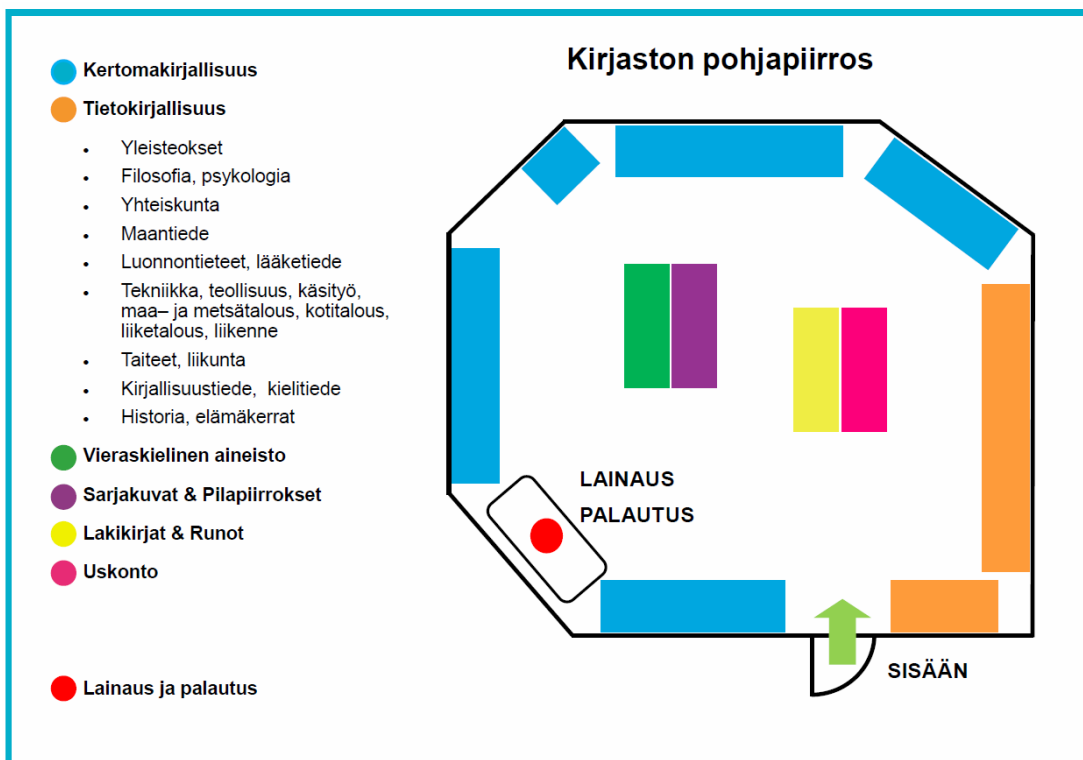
Kirjaston pohjapiirros

Kertomakirjallisuus

Tietokirjallisuus

- Yleisteokset
- Filosofia, psykologia
- Yhteiskunta
- Maantiede
- Luonnontieteet, lääketiede
- Tekniikka, teollisuus, käsityö, maa– ja metsätalous, kotitalous, liiketalous, liikenne
- Taiteet, liikunta
- Kirjallisuustiede, kielitiede
- Historia, elämäkerrat

Vieraskielinen aineisto

Sarjakuvat & Pilapiirrokset

Lakikirjat & Runot

Uskonto

Lainaus ja palautus

LAINAUS

PALAUTUS

SISÄÄN